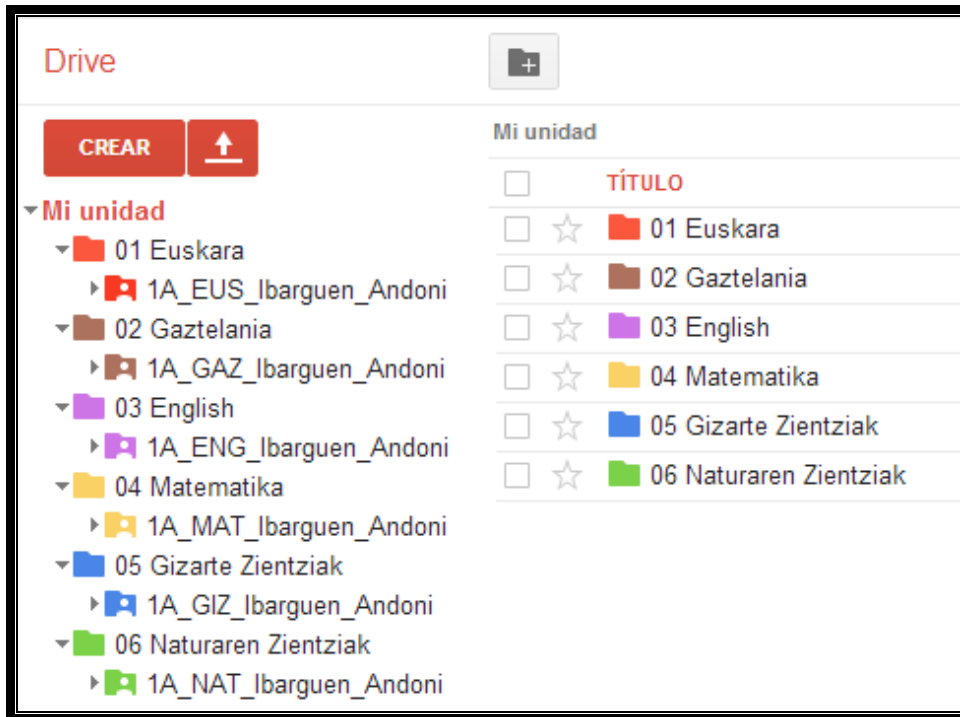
Drive

CREAR

Mi unidad
01 Euskara
1A_EUS_Ibarguen_Andoni
02 Gaztelania
1A_GAZ_Ibarguen_Andoni
03 English
1A_ENG_Ibarguen_Andoni
04 Matematika
1A_MAT_Ibarguen_Andoni
05 Gizarte Zientziak
1A_GIZ_Ibarguen_Andoni
06 Naturaren Zientziak
1A_NAT_Ibarguen_Andoni

Mi unidad

TÍTULO
01 Euskara
02 Gaztelania
03 English
04 Matematika
05 Gizarte Zientziak
06 Naturaren Zientziak